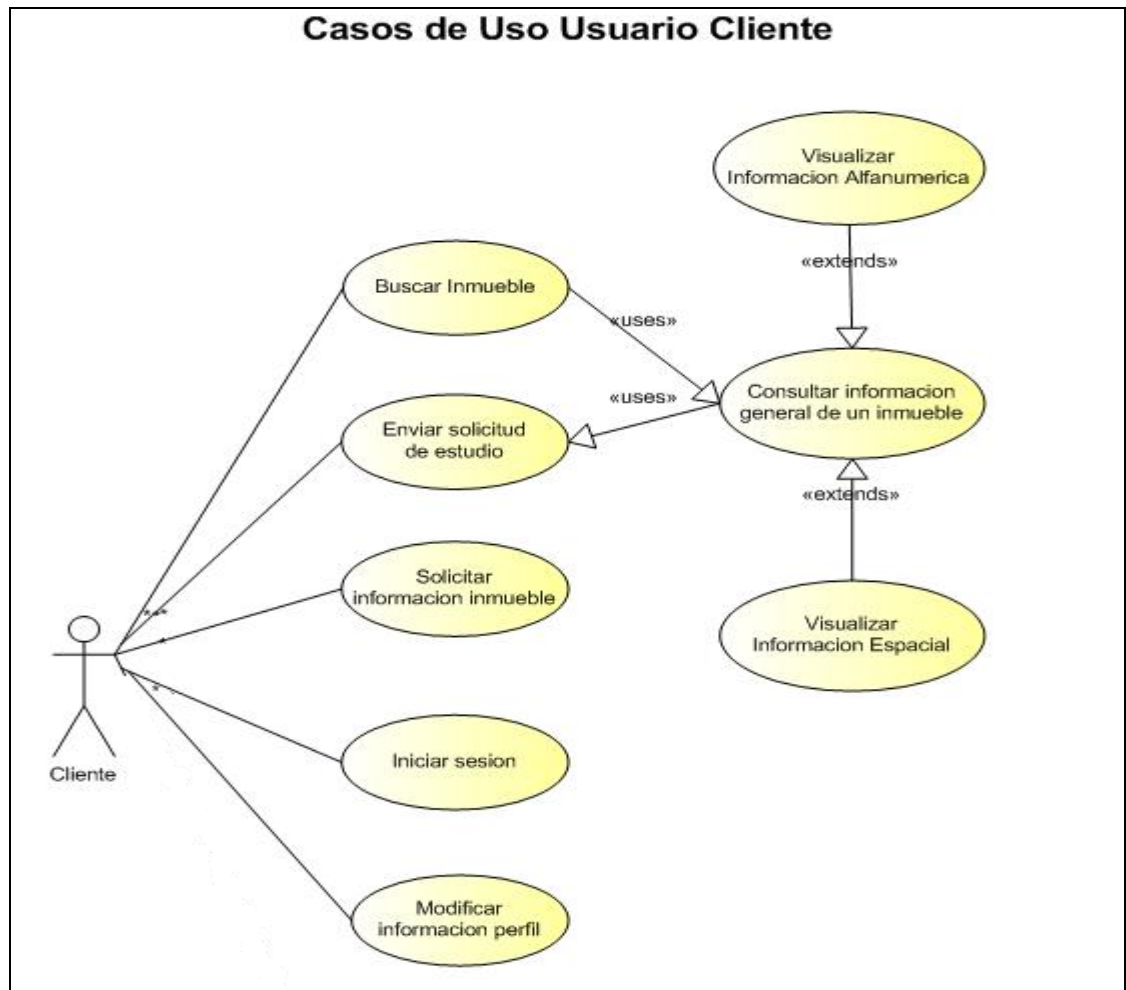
Casos de Uso Usuario Cliente

Visualizar Informacion Alfanumerica

«extends»

Buscar Inmueble

«uses»

«uses»

Consultar informacion general de un inmueble

Enviar solicitud de estudio

«extends»

Solicitar informacion inmueble

Visualizar Informacion Espacial

Cliente

Iniciar sesion

Modificar informacion perfil